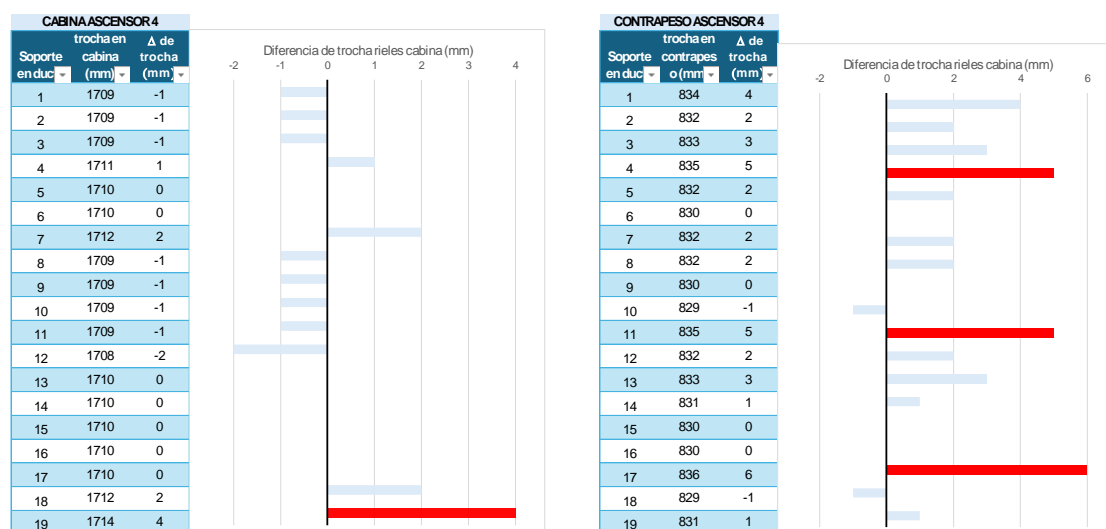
CABINA ASCENSOR 4

| Soporte en duc | trocha en cabina (mm) | Δ de trocha (mm) |
|---|---|---|
| 1 | 1709 | -1 |
| 2 | 1709 | -1 |
| 3 | 1709 | -1 |
| 4 | 1711 | 1 |
| 5 | 1710 | 0 |
| 6 | 1710 | 0 |
| 7 | 1712 | 2 |
| 8 | 1709 | -1 |
| 9 | 1709 | -1 |
| 10 | 1709 | -1 |
| 11 | 1709 | -1 |
| 12 | 1708 | -2 |
| 13 | 1710 | 0 |
| 14 | 1710 | 0 |
| 15 | 1710 | 0 |
| 16 | 1710 | 0 |
| 17 | 1710 | 0 |
| 18 | 1712 | 2 |
| 19 | 1714 | 4 |

Diferencia de trocha rieles cabina (mm)
-2 -1 0 1 2 3 4

CONTRAPESO ASCENSOR 4

| Soporte en duc | trocha en contrapeso (mm) | Δ de trocha (mm) |
|---|---|---|
| 1 | 834 | 4 |
| 2 | 832 | 2 |
| 3 | 833 | 3 |
| 4 | 835 | 5 |
| 5 | 832 | 2 |
| 6 | 830 | 0 |
| 7 | 832 | 2 |
| 8 | 832 | 2 |
| 9 | 830 | 0 |
| 10 | 829 | -1 |
| 11 | 835 | 5 |
| 12 | 832 | 2 |
| 13 | 833 | 3 |
| 14 | 831 | 1 |
| 15 | 830 | 0 |
| 16 | 830 | 0 |
| 17 | 836 | 6 |
| 18 | 829 | -1 |
| 19 | 831 | 1 |

Diferencia de trocha rieles cabina (mm)
-2 0 2 4 6